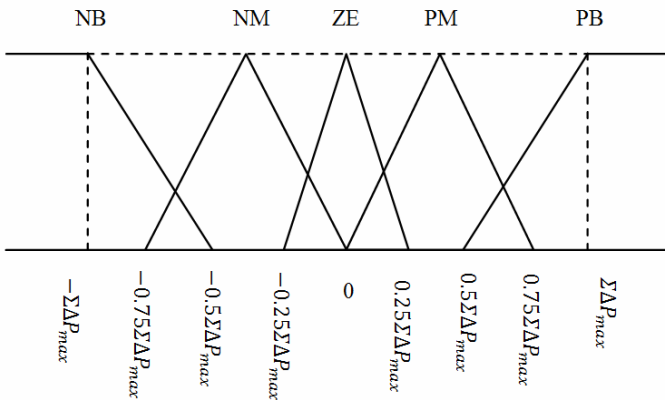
NB NM ZE PM PB

$-\Sigma\Delta P_{max}$ $-0.75\Sigma\Delta P_{max}$ $-0.5\Sigma\Delta P_{max}$ $-0.25\Sigma\Delta P_{max}$ 0 $0.25\Sigma\Delta P_{max}$ $0.5\Sigma\Delta P_{max}$ $0.75\Sigma\Delta P_{max}$ $\Sigma\Delta P_{max}$